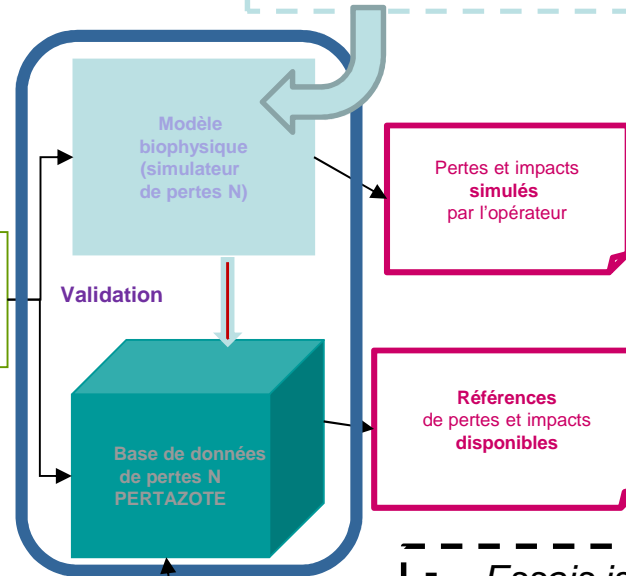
Modèle biophysique (simulateur de pertes N)

Pertes et impacts **simulés** par l'opérateur

Validation

Base de données de pertes N PERTAZOTE

**Références** de pertes et impacts **disponibles**

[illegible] Essais i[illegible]